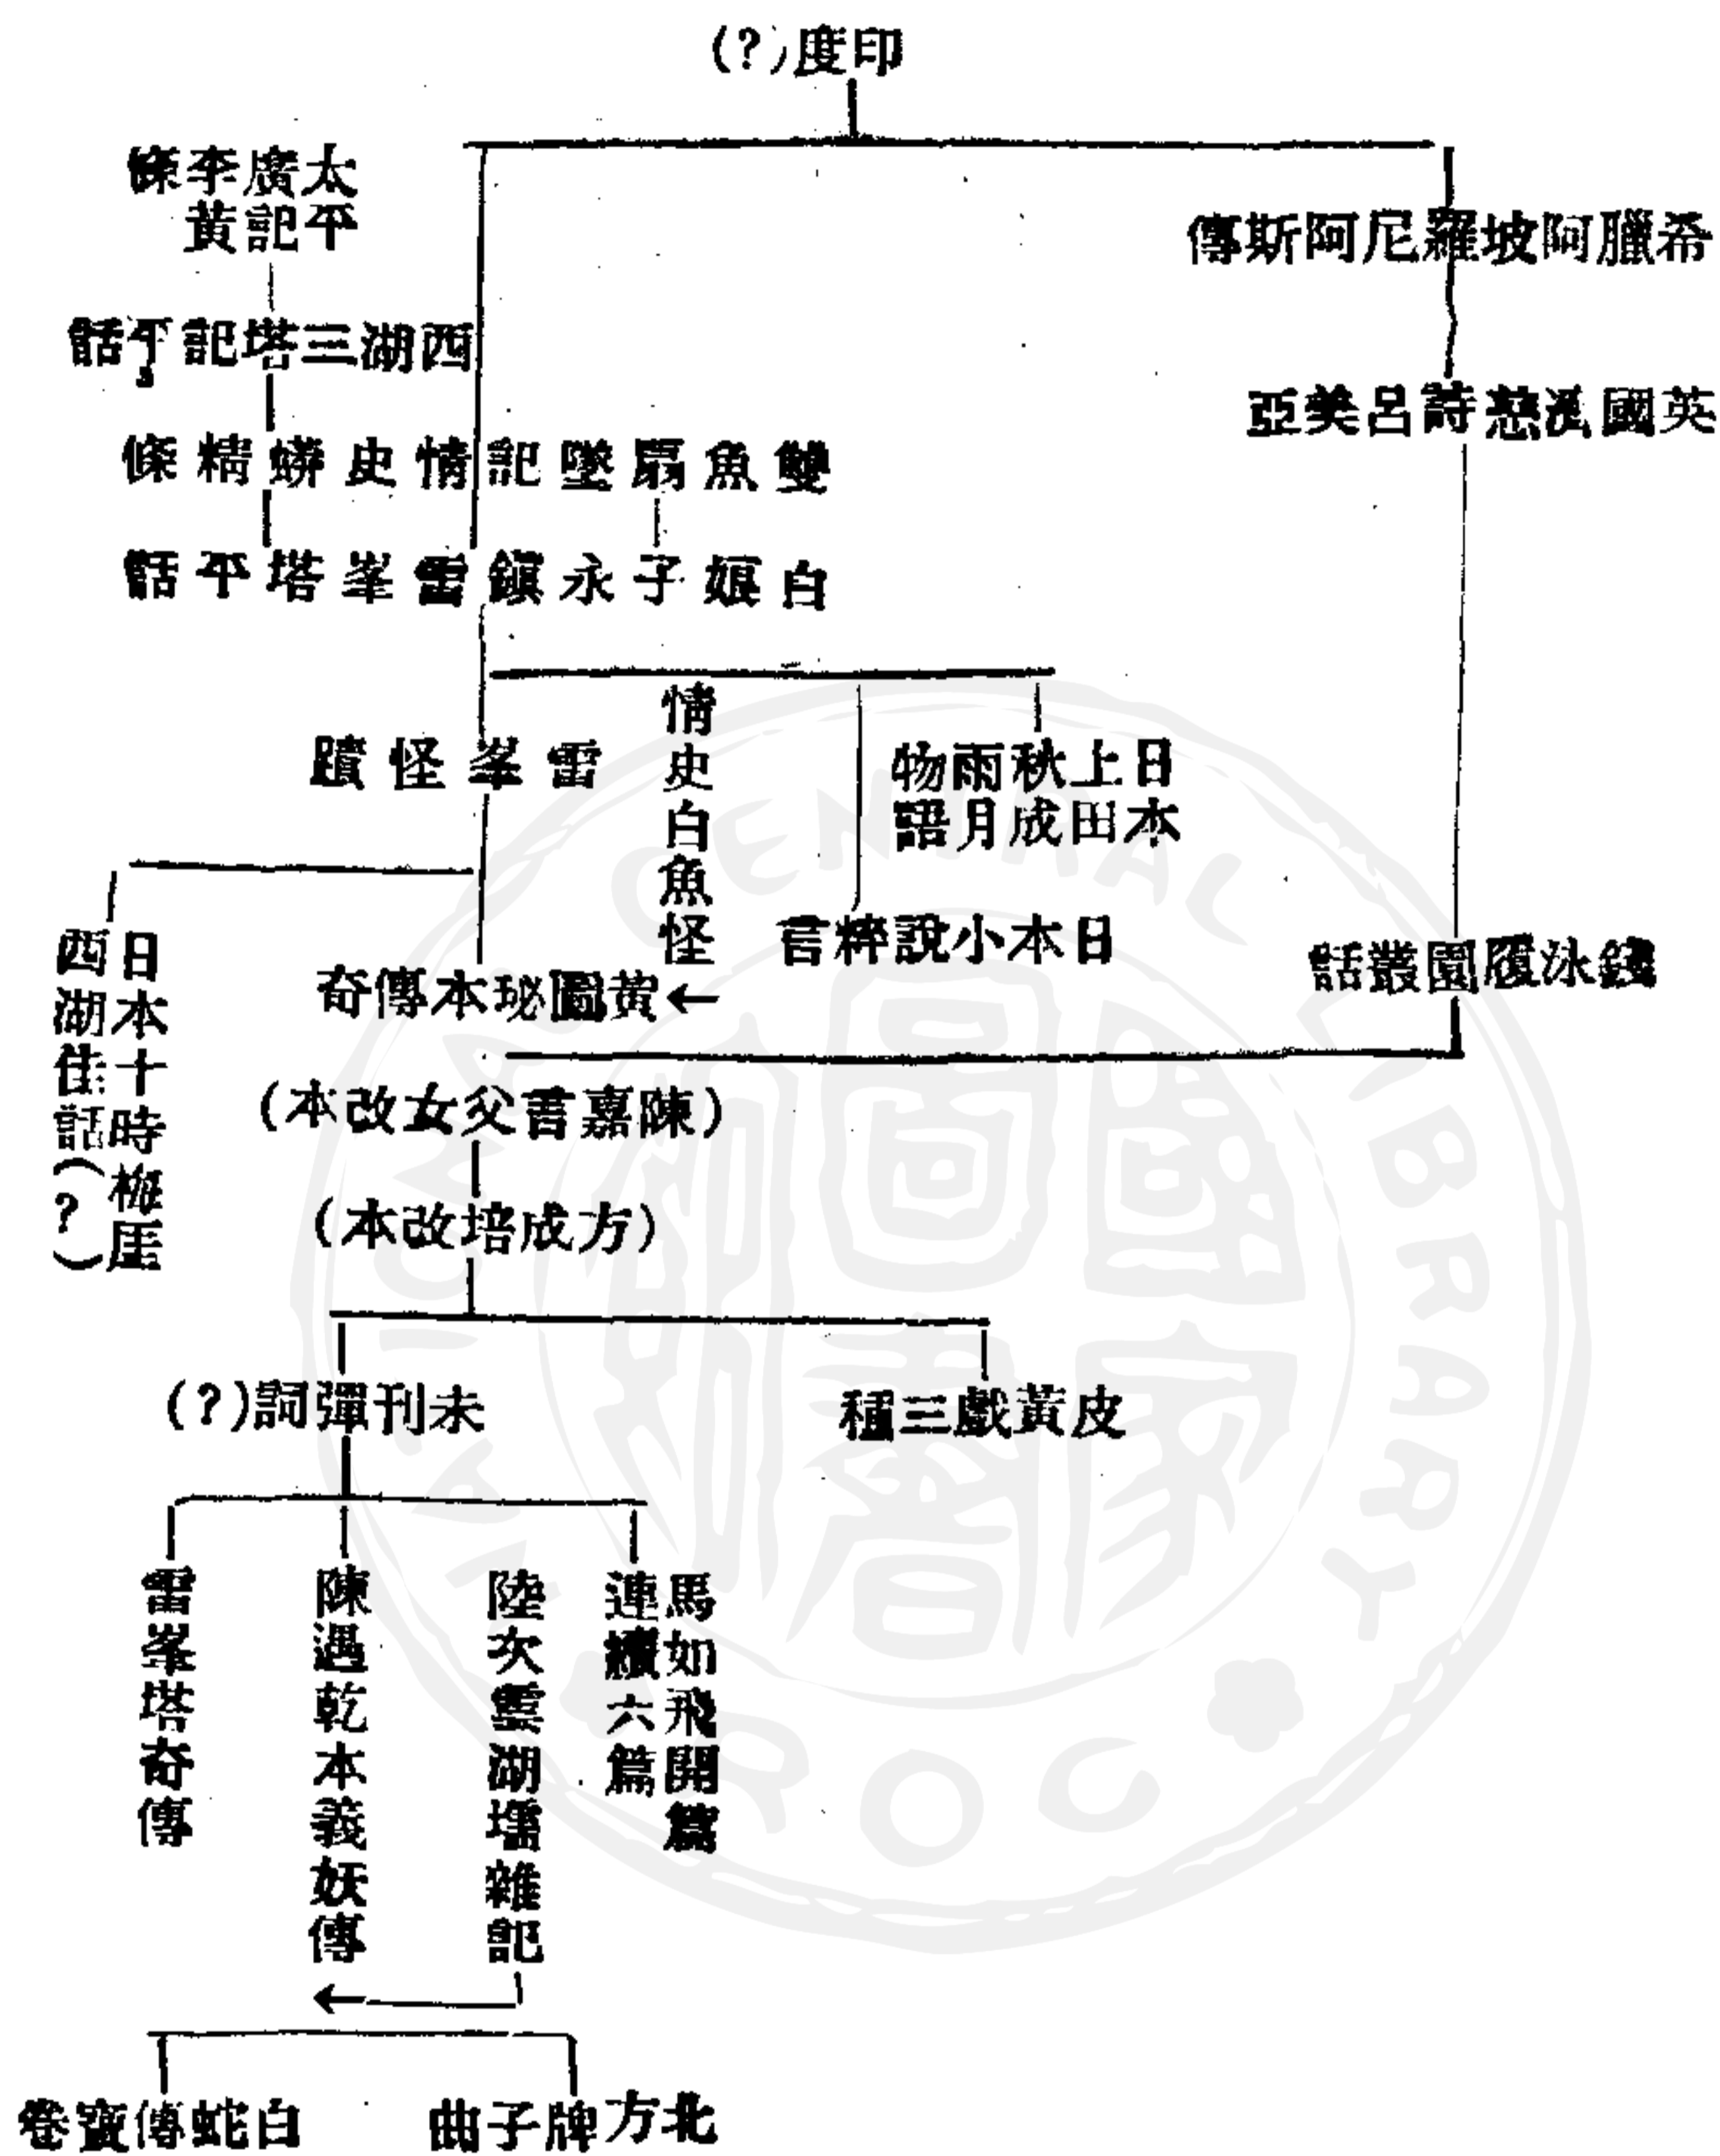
印度(?)

太平廣記李黃條

希臘阿波羅尼阿斯傳

西湖三塔記平話

英國濟慈詩呂美亞

雙魚扇墜記情史蟒精條

白娘子永鎮雷峯塔平話

雷峯怪蹟

情史白魚怪

日本上田秋成雨月物語

日本小說粹言

錢泳履園叢話

日本十時梅厓西湖佳話(?)

黃圖珌本傳奇

(陳嘉言父女改本)

(方成培改本)

未刊彈詞(?)

皮黃戲三種

雷峯塔奇傳

陳遇乾本義妖傳

陸次雲湖壖雜記

馬如飛開篇

連續六篇

白蛇傳寶卷

北方牌子曲